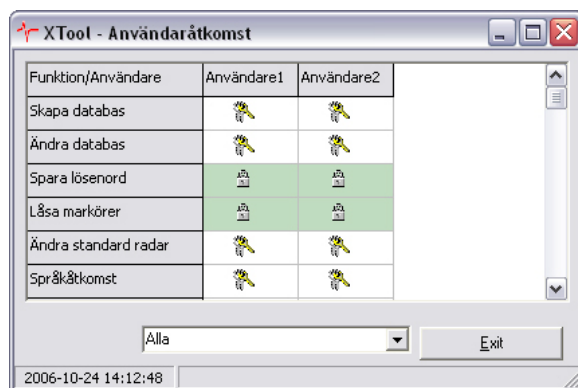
XTool - Användaråtkomst

| Funktion/Användare | Användare1 | Användare2 |
|---|---|---|
| Skapa databas | | |
| Ändra databas | | |
| Spara lösenord | | |
| Låsa markörer | | |
| Ändra standard radar | | |
| Språkåtkomst | | |

Alla

Exit

2006-10-24 14:12:48